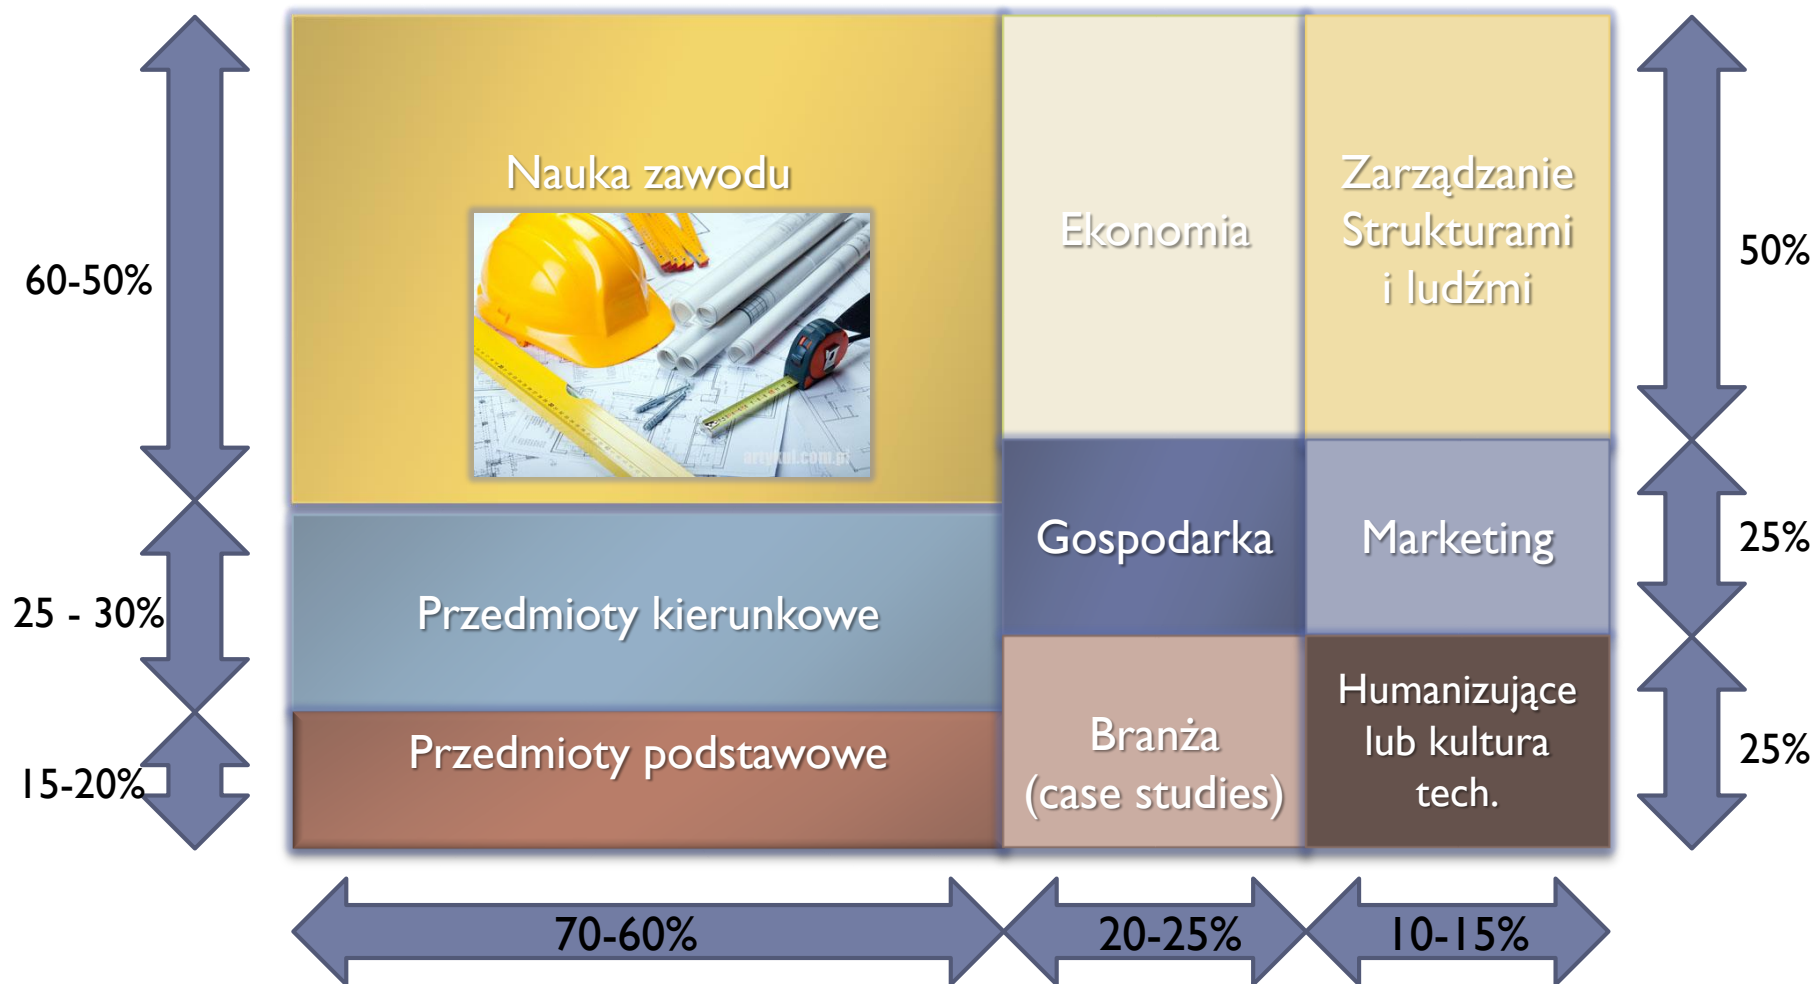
60-50%

Nauka zawodu

artykul.com.pl

Ekonomia

Zarządzanie Strukturami i ludźmi

50%

Gospodarka

Marketing

25%

25 - 30%

Przedmioty kierunkowe

Przedmioty podstawowe

15-20%

Branża (case studies)

Humanizujące lub kultura tech.

25%

70-60%

20-25%

10-15%